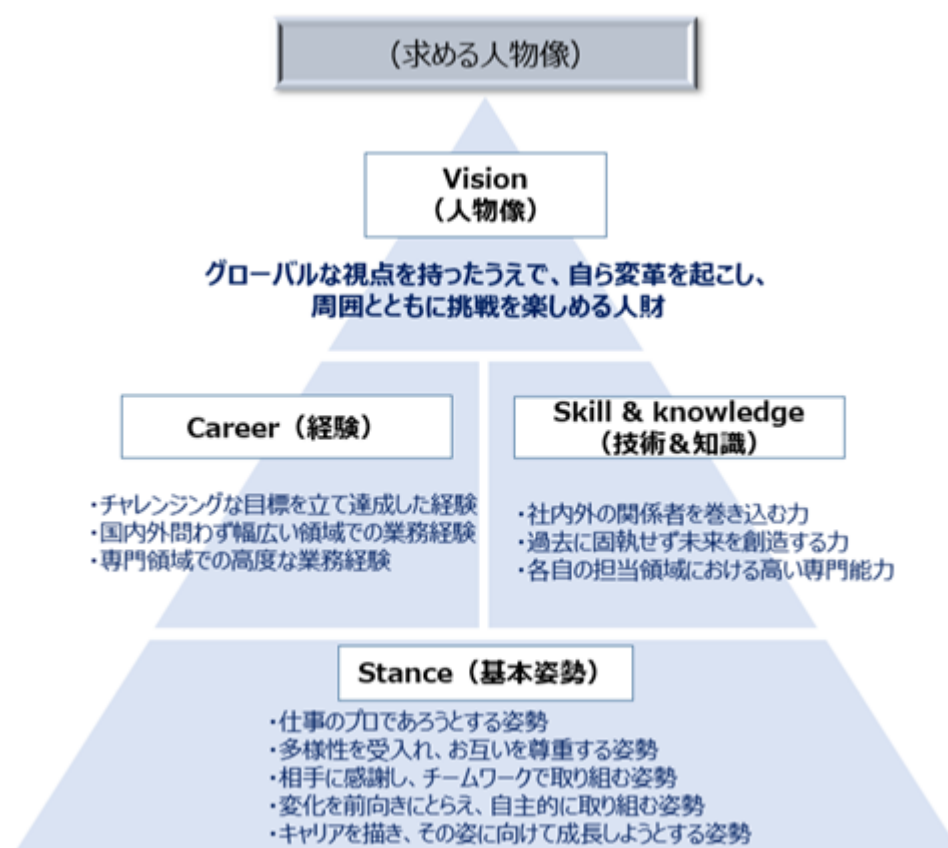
（求める人物像）

Vision
（人物像）

グローバルな視点を持ったうえで、自ら変革を起こし、
周囲とともに挑戦を楽しめる人財

Career（経験）

・チャレンジングな目標を立て達成した経験
・国内外問わず幅広い領域での業務経験
・専門領域での高度な業務経験

Skill & knowledge
（技術＆知識）

・社内外の関係者を巻き込む力
・過去に固執せず未来を創造する力
・各自の担当領域における高い専門能力

Stance（基本姿勢）

・仕事のプロであろうとする姿勢
・多様性を受入れ、お互いを尊重する姿勢
・相手に感謝し、チームワークで取り組む姿勢
・変化を前向きにとらえ、自主的に取り組む姿勢
・キャリアを描き、その姿に向けて成長しようとする姿勢